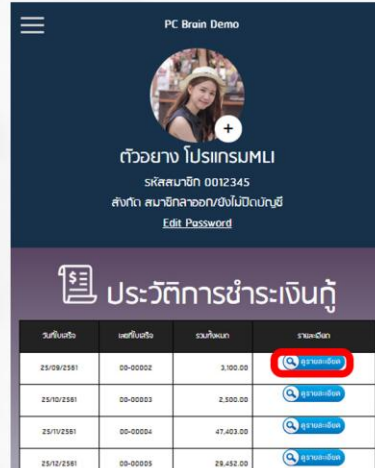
PC Brain Demo

ตัวอยาง โปรแกรมMLI

รหัสสมาชิก 0012345

สังกัด สมาชิกลาออก/ยังไม่ปิดบัญชี

Edit Password

ประวัติการชำระเงินกู้

| วันที่ใบเสร็จ | เลขที่ใบเสร็จ | รวมทั้งหมด | รายละเอียด |
|---|---|---|---|
| 25/09/2561 | 00-00002 | 3,100.00 | ดูรายละเอียด |
| 25/10/2561 | 00-00003 | 2,500.00 | ดูรายละเอียด |
| 25/11/2561 | 00-00004 | 47,403.00 | ดูรายละเอียด |
| 25/12/2561 | 00-00005 | 29,452.00 | ดูรายละเอียด |